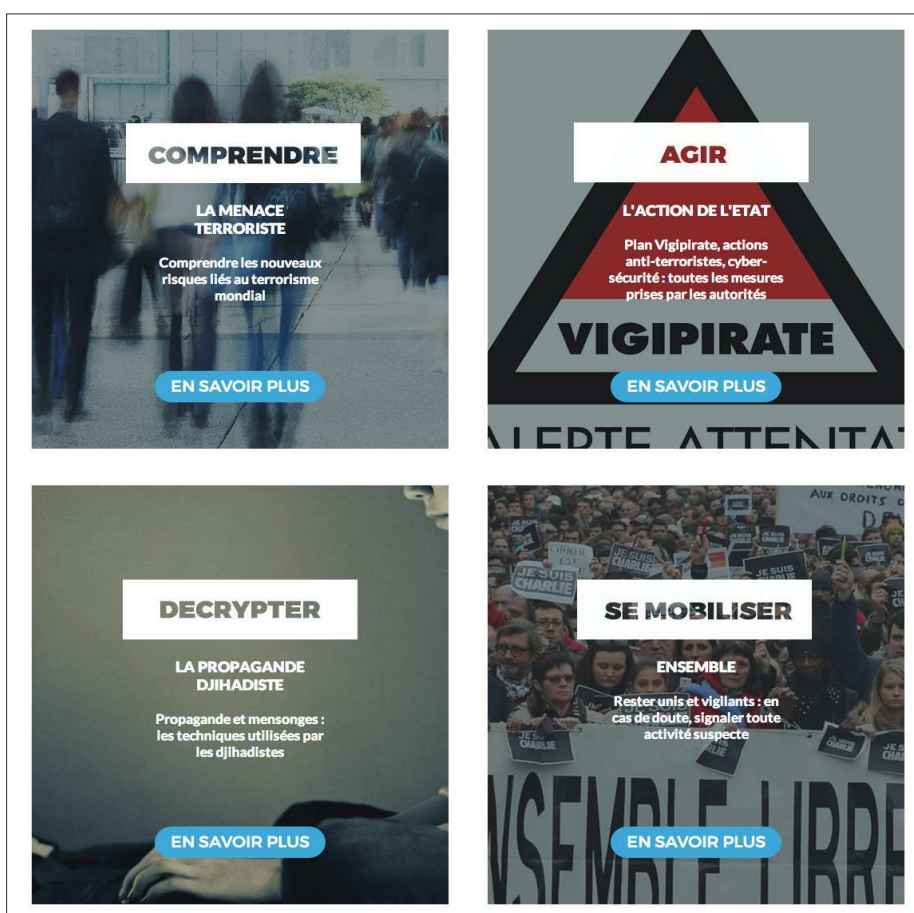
COMPRENDRE

LA MENACE TERRORISTE

Comprendre les nouveaux risques liés au terrorisme mondial

EN SAVOIR PLUS

AGIR

L'ACTION DE L'ETAT

Plan Vigipirate, actions anti-terroristes, cyber-sécurité : toutes les mesures prises par les autorités

VIGIPIRATE

EN SAVOIR PLUS

ALERTE ATTENTAT

DECRYPTER

LA PROPAGANDE DJIHADISTE

Propagande et mensonges : les techniques utilisées par les djihadistes

EN SAVOIR PLUS

AUX DROITS D

JE SUIS CHARLIE

SE MOBILISER

ENSEMBLE

Rester unis et vigilants : en cas de doute, signaler toute activité suspecte

NSEMBLE LIBRE

EN SAVOIR PLUS